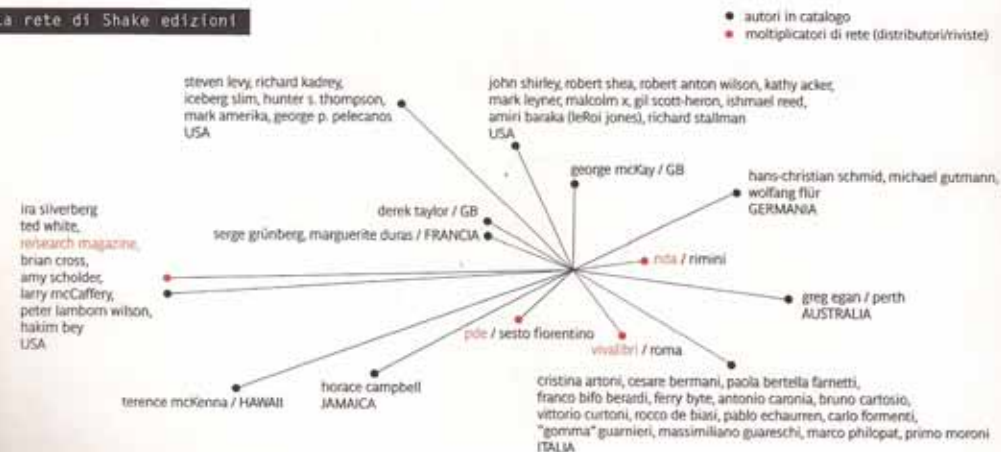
a rete di Shake edizioni

autori in catalogo
moltiplicatori di rete (distributori/riviste)

steven levy, richard kadrey, iceberg slim, hunter s. thompson, mark amerika, george p. pelecanos
USA

john shirley, robert shea, robert anton wilson, kathy acker, mark leyner, malcolm x, gil scott-heron, ishmael reed, amiri baraka (leRoi jones), richard stallman
USA

george mcKay / GB

hans-christian schmid, michael gutmann, wolfang flür
GERMANIA

derek taylor / GB

serge grünberg, marguerite duras / FRANCIA

ira silverberg
ted white,
re/search magazine,
brian cross,
amy scholder,
larry mcCaffery,
peter lamborn wilson,
hakim bey
USA

nda / rimini

greg egan / perth
AUSTRALIA

pde / sesto fiorentino

vivalibri / roma

terence mcKenna / HAWAII

horace campbell
JAMAICA

cristina artoni, cesare bermani, paola bertella farnetti, franco bifo berardi, ferry byte, antonio caronia, bruno cartosio, vittorio curtoni, rocco de biasi, pablo echaurren, carlo formenti, "gomma" guarnieri, massimiliano guareschi, marco philopat, primo moroni
ITALIA